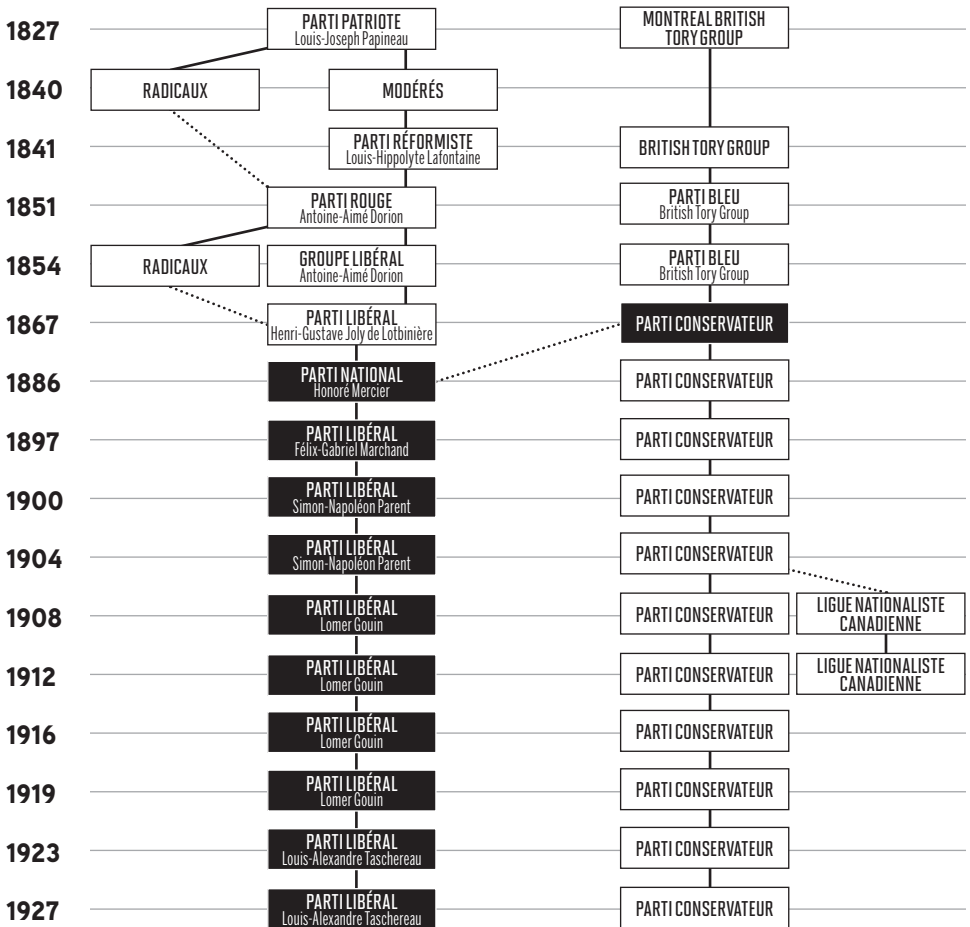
1827
PARTI PATRIOTE
Louis-Joseph Papineau
MONTREAL BRITISH TORY GROUP

1840
RADICAUX
MODÉRÉS

1841
PARTI RÉFORMISTE
Louis-Hippolyte Lafontaine
BRITISH TORY GROUP

1851
PARTI ROUGE
Antoine-Aimé Dorion
PARTI BLEU
British Tory Group

1854
RADICAUX
GROUPE LIBÉRAL
Antoine-Aimé Dorion
PARTI BLEU
British Tory Group

1867
PARTI LIBÉRAL
Henri-Gustave Joly de Lotbinière
PARTI CONSERVATEUR

1886
PARTI NATIONAL
Honoré Mercier
PARTI CONSERVATEUR

1897
PARTI LIBÉRAL
Félix-Gabriel Marchand
PARTI CONSERVATEUR

1900
PARTI LIBÉRAL
Simon-Napoléon Parent
PARTI CONSERVATEUR

1904
PARTI LIBÉRAL
Simon-Napoléon Parent
PARTI CONSERVATEUR

1908
PARTI LIBÉRAL
Lomer Gouin
PARTI CONSERVATEUR
LIGUE NATIONALISTE CANADIENNE

1912
PARTI LIBÉRAL
Lomer Gouin
PARTI CONSERVATEUR
LIGUE NATIONALISTE CANADIENNE

1916
PARTI LIBÉRAL
Lomer Gouin
PARTI CONSERVATEUR

1919
PARTI LIBÉRAL
Lomer Gouin
PARTI CONSERVATEUR

1923
PARTI LIBÉRAL
Louis-Alexandre Taschereau
PARTI CONSERVATEUR

1927
PARTI LIBÉRAL
Louis-Alexandre Taschereau
PARTI CONSERVATEUR